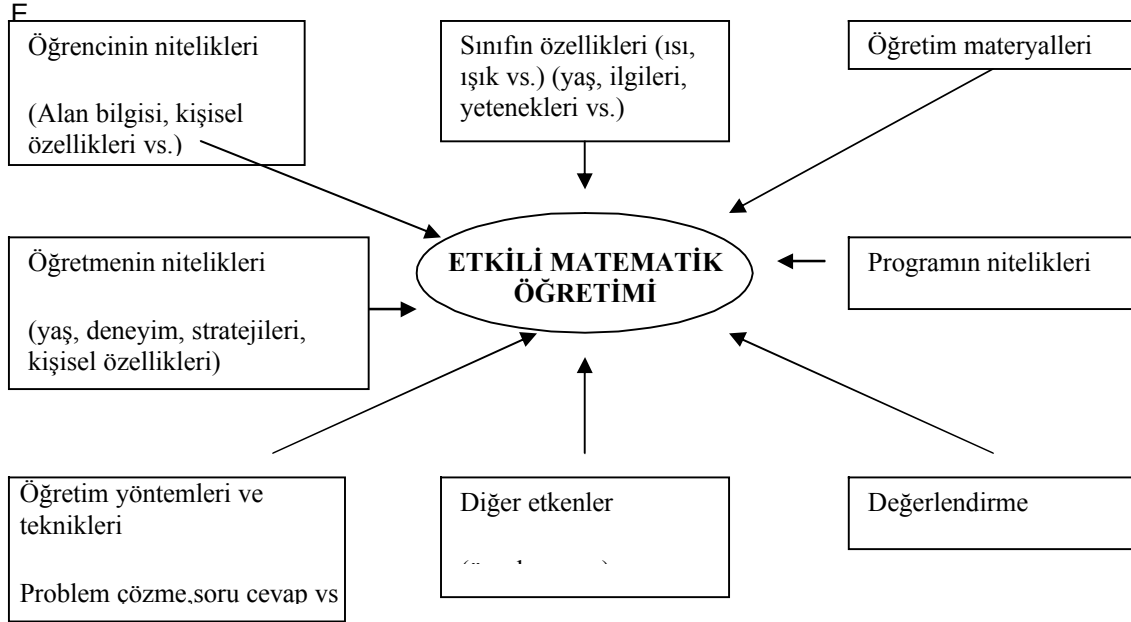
E

Öğrencinin nitelikleri

(Alan bilgisi, kişisel özellikleri vs.)

Sınıfın özellikleri (ısı, ışık vs.) (yaş, ilgileri, yetenekleri vs.)

Öğretim materyalleri

Öğretmenin nitelikleri

(yaş, deneyim, stratejileri, kişisel özellikleri)

ETKİLİ MATEMATİK ÖĞRETİMİ

Programın nitelikleri

Öğretim yöntemleri ve teknikleri

Problem çözme,soru cevap vs

Diğer etkenler

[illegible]

Değerlendirme